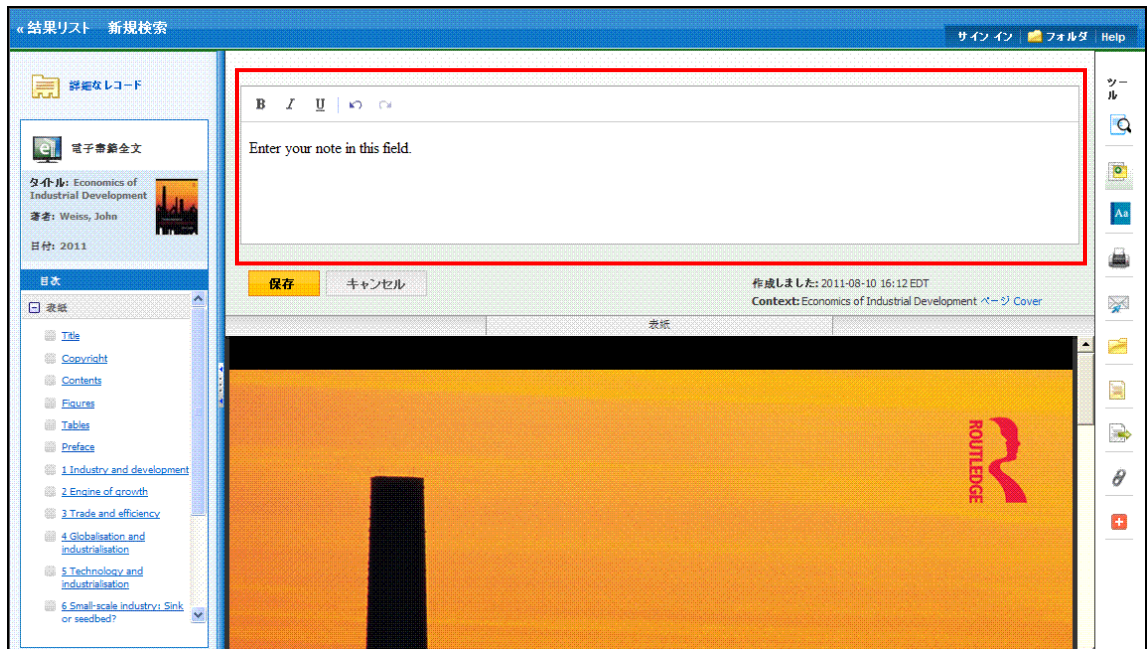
« 結果リスト 新規検索

サイン イン | フォルダ | Help

詳細なレコード

電子書籍全文

タイトル: Economics of Industrial Development

著者: Weiss, John

日付: 2011

目次

表紙

Title

Copyright

Contents

Figures

Tables

Preface

1 Industry and development

2 Engine of growth

3 Trade and efficiency

4 Globalisation and industrialisation

5 Technology and industrialisation

6 Small-scale industry: Sink or seedbed?

B I U

Enter your note in this field.

保存 キャンセル

作成しました: 2011-08-10 16:12 EDT

Context: Economics of Industrial Development ページ Cover

表紙

ROUTLEDGE

ツール